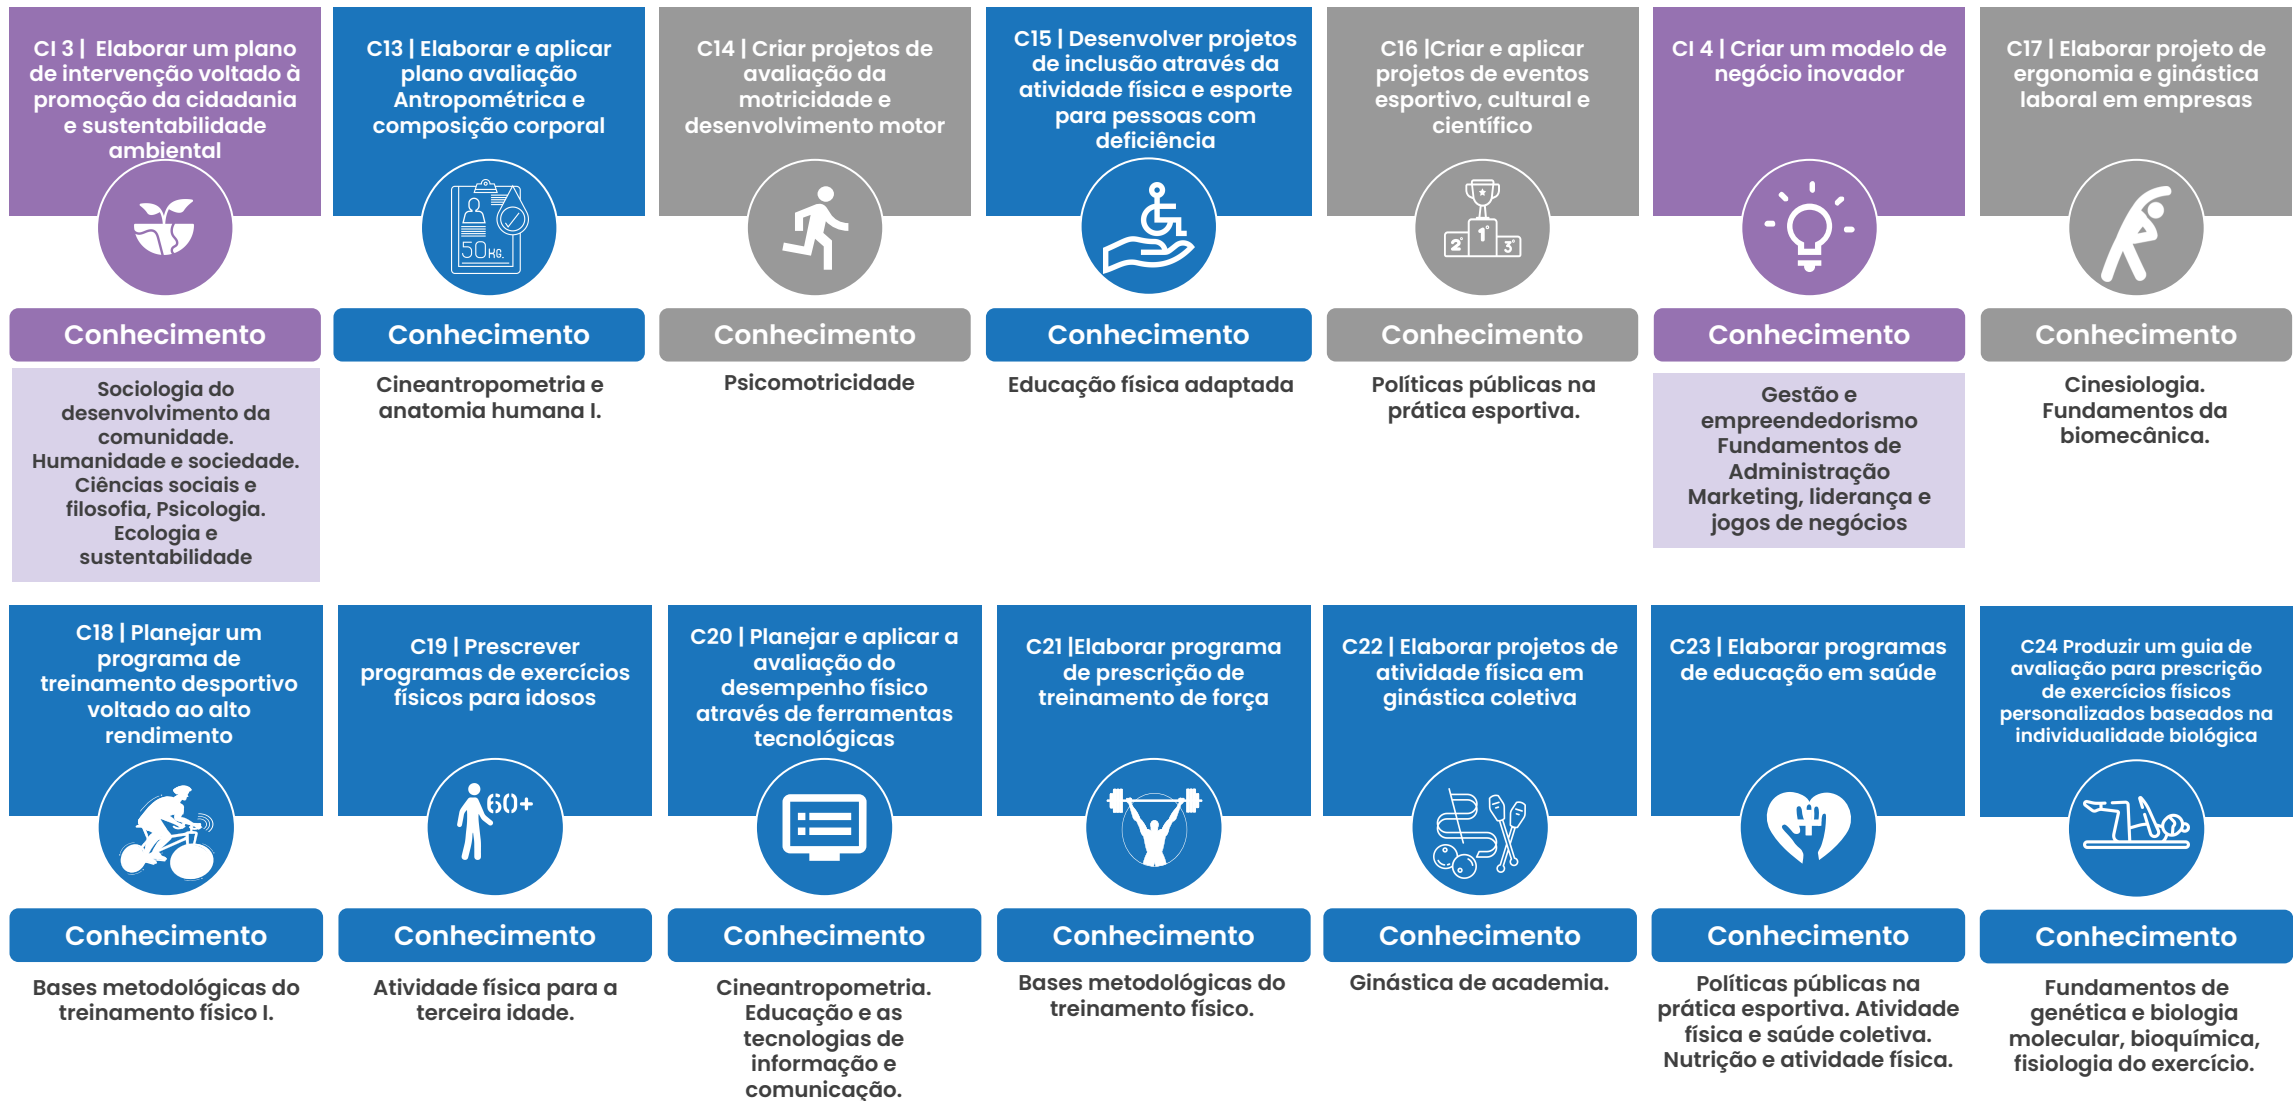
CI 3 | Elaborar um plano de intervenção voltado à promoção da cidadania e sustentabilidade ambiental

Conhecimento

Sociologia do desenvolvimento da comunidade. Humanidade e sociedade. Ciências sociais e filosofia, Psicologia. Ecologia e sustentabilidade

C13 | Elaborar e aplicar plano avaliação Antropométrica e composição corporal

50KG.

Conhecimento

Cineantropometria e anatomia humana I.

C14 | Criar projetos de avaliação da motricidade e desenvolvimento motor

Conhecimento

Psicomotricidade

C15 | Desenvolver projetos de inclusão através da atividade física e esporte para pessoas com deficiência

Conhecimento

Educação física adaptada

C16 |Criar e aplicar projetos de eventos esportivo, cultural e científico

2 1 3

Conhecimento

Políticas públicas na prática esportiva.

CI 4 | Criar um modelo de negócio inovador

Conhecimento

Gestão e empreendedorismo Fundamentos de Administração Marketing, liderança e jogos de negócios

C17 | Elaborar projeto de ergonomia e ginástica laboral em empresas

Conhecimento

Cinesiologia. Fundamentos da biomecânica.

C18 | Planejar um programa de treinamento desportivo voltado ao alto rendimento

Conhecimento

Bases metodológicas do treinamento físico I.

C19 | Prescrever programas de exercícios físicos para idosos

60+

Conhecimento

Atividade física para a terceira idade.

C20 | Planejar e aplicar a avaliação do desempenho físico através de ferramentas tecnológicas

Conhecimento

Cineantropometria. Educação e as tecnologias de informação e comunicação.

C21 |Elaborar programa de prescrição de treinamento de força

Conhecimento

Bases metodológicas do treinamento físico.

C22 | Elaborar projetos de atividade física em ginástica coletiva

Conhecimento

Ginástica de academia.

C23 | Elaborar programas de educação em saúde

Conhecimento

Políticas públicas na prática esportiva. Atividade física e saúde coletiva. Nutrição e atividade física.

C24 Produzir um guia de avaliação para prescrição de exercícios físicos personalizados baseados na individualidade biológica

Conhecimento

Fundamentos de genética e biologia molecular, bioquímica, fisiologia do exercício.